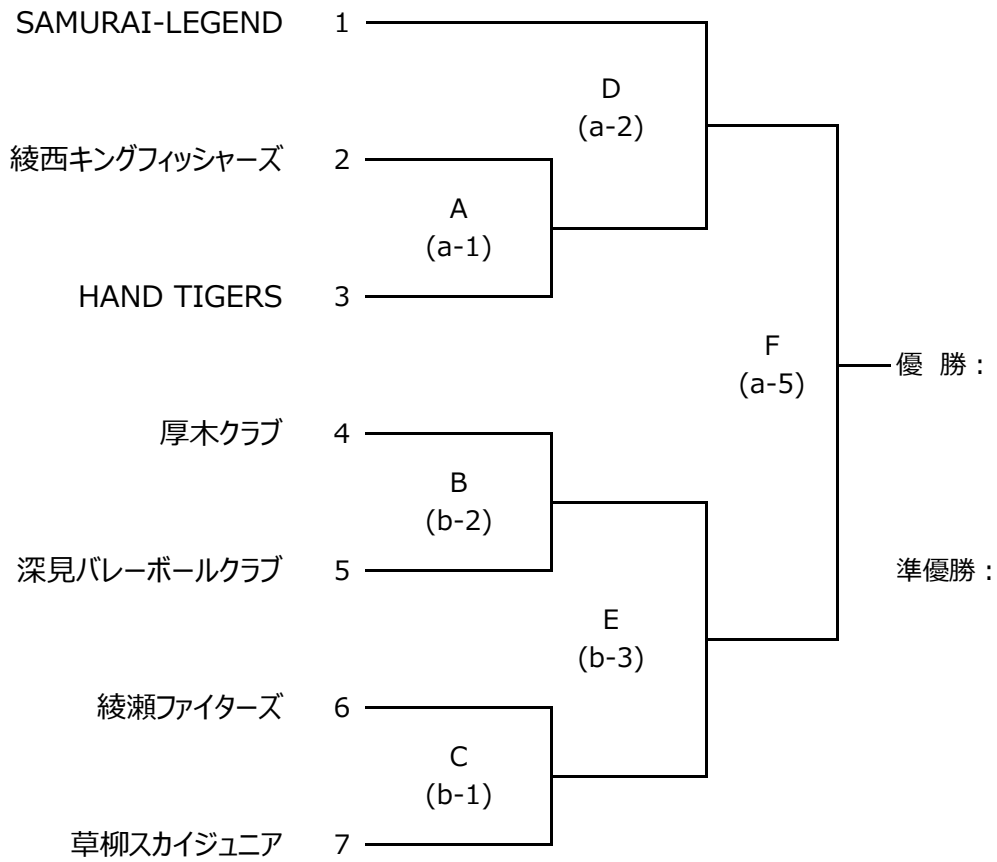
SAMURAI-LEGEND 1

綾西キングフィッシャーズ 2

HAND TIGERS 3

厚木クラブ 4

深見バレーボールクラブ 5

綾瀬ファイターズ 6

草柳スカイジュニア 7

D
(a-2)

A
(a-1)

F
(a-5)

B
(b-2)

E
(b-3)

C
(b-1)

優 勝：

準優勝：